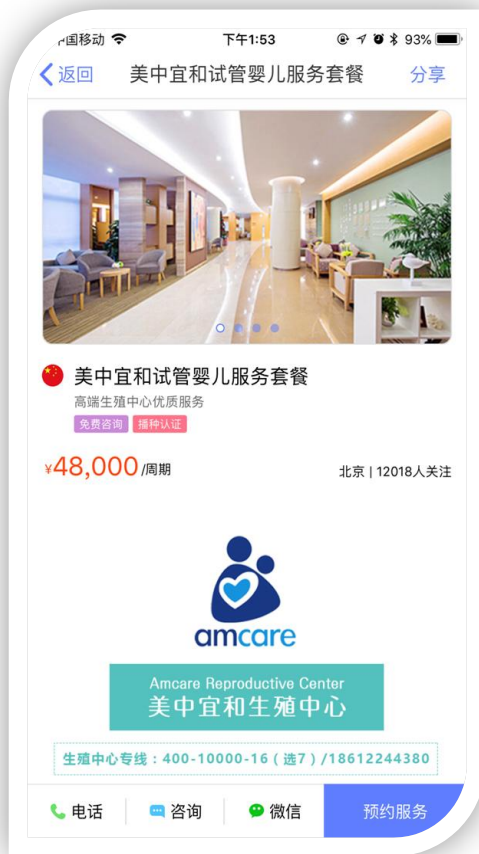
中国移动 下午1:53 93%

返回 美中宜和试管婴儿服务套餐 分享

美中宜和试管婴儿服务套餐

高端生殖中心优质服务

免费咨询 播种认证

¥48,000/周期

北京 | 12018人关注

amcare

Amcare Reproductive Center

美中宜和生殖中心

生殖中心专线：400-10000-16（选7）/18612244380

电话 咨询 微信 预约服务